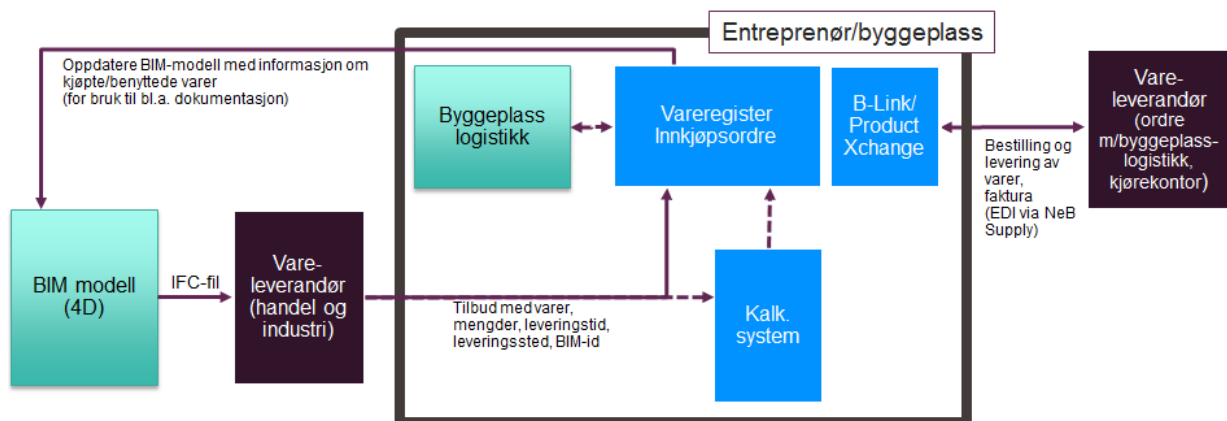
Entreprenør/byggeplass

Oppdatere BIM-modell med informasjon om kjøpte/benyttede varer (for bruk til bl.a. dokumentasjon)

Byggeplass logistikk

Vareregister Innkjøpsordre

B-Link/ Product Xchange

Vareleverandør (ordre m/byggeplasslogistikk, kjørekontor)

Bestilling og levering av varer, faktura (EDI via NeB Supply)

BIM modell (4D)

IFC-fil

Vareleverandør (handel og industri)

Tilbud med varer, mengder, leveringstid, leveringssted, BIM-id

Kalk. system